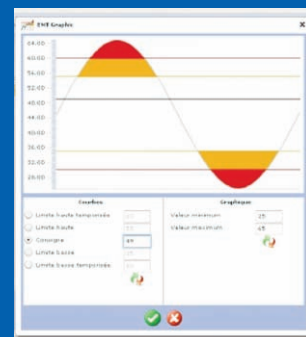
EVE Graphic
64.00
60.00
56.00
52.00
48.00
44.00
40.00
36.00
32.00
28.00
Courbes
Limite haute temporaire
Limite haute
Consigne
Limite basse
Limite basse temporaire
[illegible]
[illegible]
45
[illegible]
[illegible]
Graphique
Valeur minimum 25
Valeur maximum 65